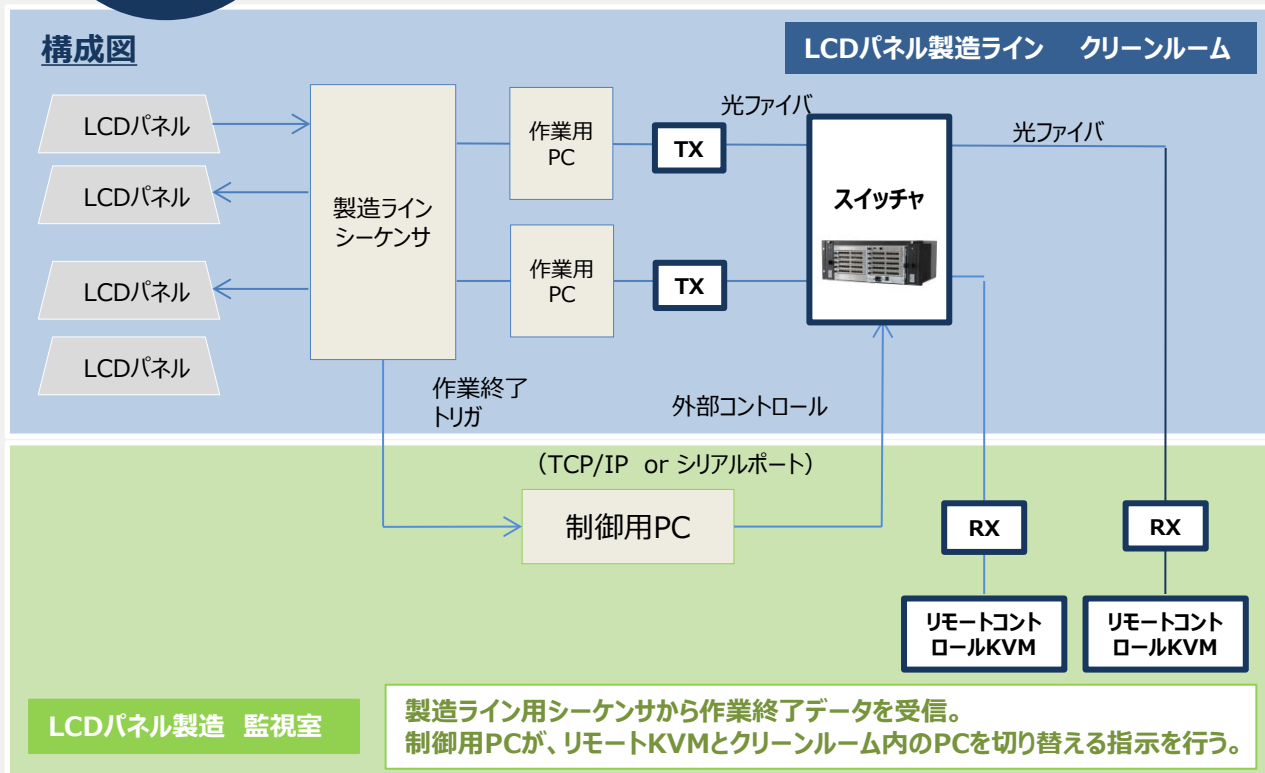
構成図

LCDパネル製造ライン　クリーンルーム

LCDパネル

LCDパネル

LCDパネル

LCDパネル

製造ライン
シーケンサ

作業用
PC

作業用
PC

TX

TX

光ファイバ

光ファイバ

スイッチャ

作業終了
トリガ

外部コントロール

（TCP/IP　or シリアルポート）

制御用PC

RX

RX

リモートコントロールKVM

リモートコントロールKVM

LCDパネル製造　監視室

製造ライン用シーケンサから作業終了データを受信。
制御用PCが、リモートKVMとクリーンルーム内のPCを切り替える指示を行う。